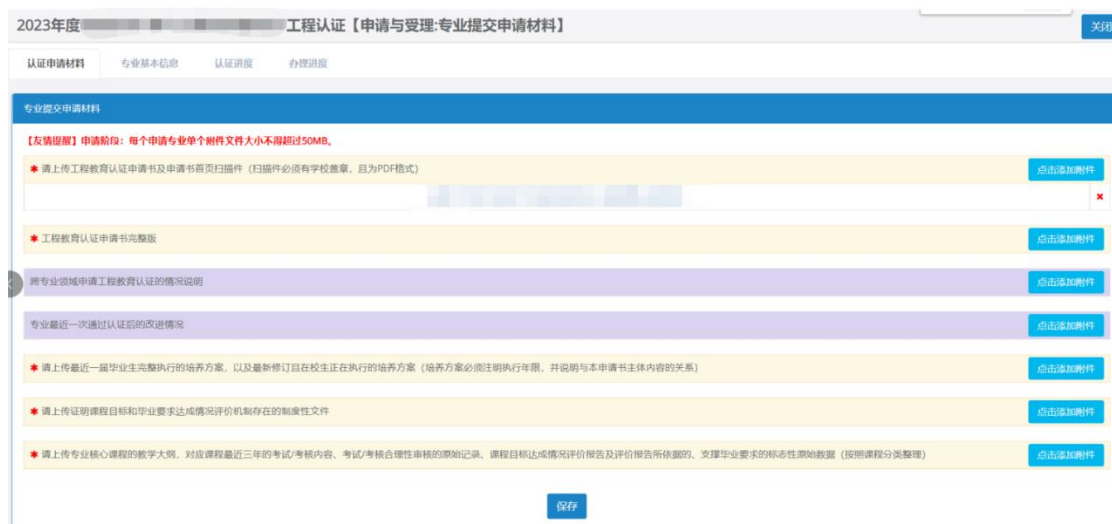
2023年度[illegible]工程认证【申请与受理:专业提交申请材料】

关闭

认证申请材料　专业基本信息　认证进度　办理进度

专业提交申请材料

【友情提醒】申请阶段：每个申请专业单个附件文件大小不得超过50MB。

✱ 请上传工程教育认证申请书及申请书首页扫描件（扫描件必须有学校盖章，且为PDF格式）　点击添加附件

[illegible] ✖

✱ 工程教育认证申请书完整版　点击添加附件

跨专业领域申请工程教育认证的情况说明　点击添加附件

专业最近一次通过认证后的改进情况　点击添加附件

✱ 请上传最近一届毕业生完整执行的培养方案，以及最新修订且在校生正在执行的培养方案（培养方案必须注明执行年限，并说明与本申请书主体内容的关系）　点击添加附件

✱ 请上传证明课程目标和毕业要求达成情况评价机制存在的制度性文件　点击添加附件

✱ 请上传专业核心课程的教学大纲，对应课程最近三年的考试/考核内容、考试/考核合理性审核的原始记录、课程目标达成情况评价报告及评价报告所依据的、支撑毕业要求的标志性原始数据（按照课程分类整理）　点击添加附件

保存